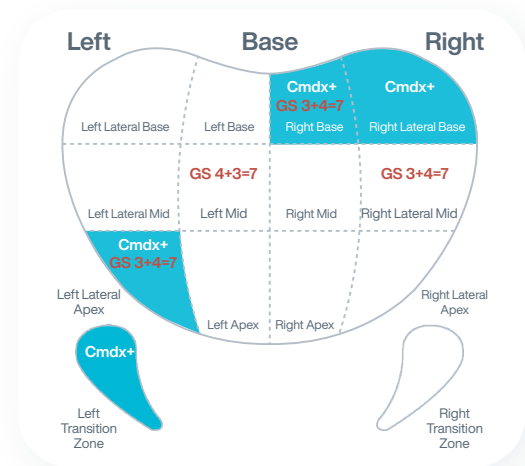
Left

Base

Right

Left Lateral Base

Left Base

Cmdx+
GS 3+4=7
Right Base

Cmdx+
Right Lateral Base

Left Lateral Mid

GS 4+3=7
Left Mid

Right Mid

GS 3+4=7
Right Lateral Mid

Cmdx+
GS 3+4=7

Left Lateral Apex

Left Apex

Right Apex

Right Lateral Apex

Cmdx+

Left Transition Zone

Right Transition Zone